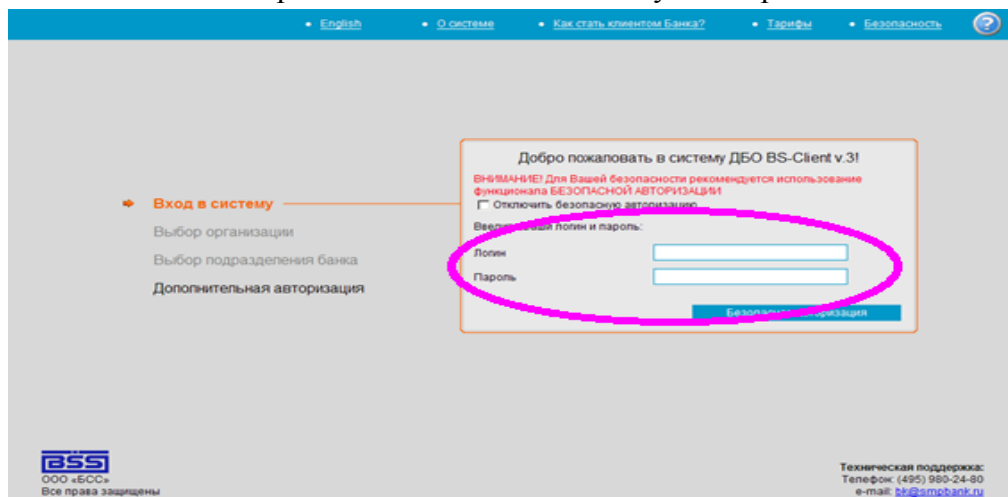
English • О системе • Как стать клиентом Банка? • Тарифы • Безопасность

Добро пожаловать в систему ДБО BS-Client v.3!

ВНИМАНИЕ! Для Вашей безопасности рекомендуется использование функционала БЕЗОПАСНОЙ АВТОРИЗАЦИИ

Отключить безопасную авторизацию

Вход в систему

Выбор организации

Выбор подразделения банка

Дополнительная авторизация

Вве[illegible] логин и пароль:

Логин

Пароль

Безопас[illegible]ризация

BSS
ООО «БСС»
Все права защищены

Техническая поддержка:
Телефон: (495) 980-24-80
e-mail: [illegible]@smpbank.ru